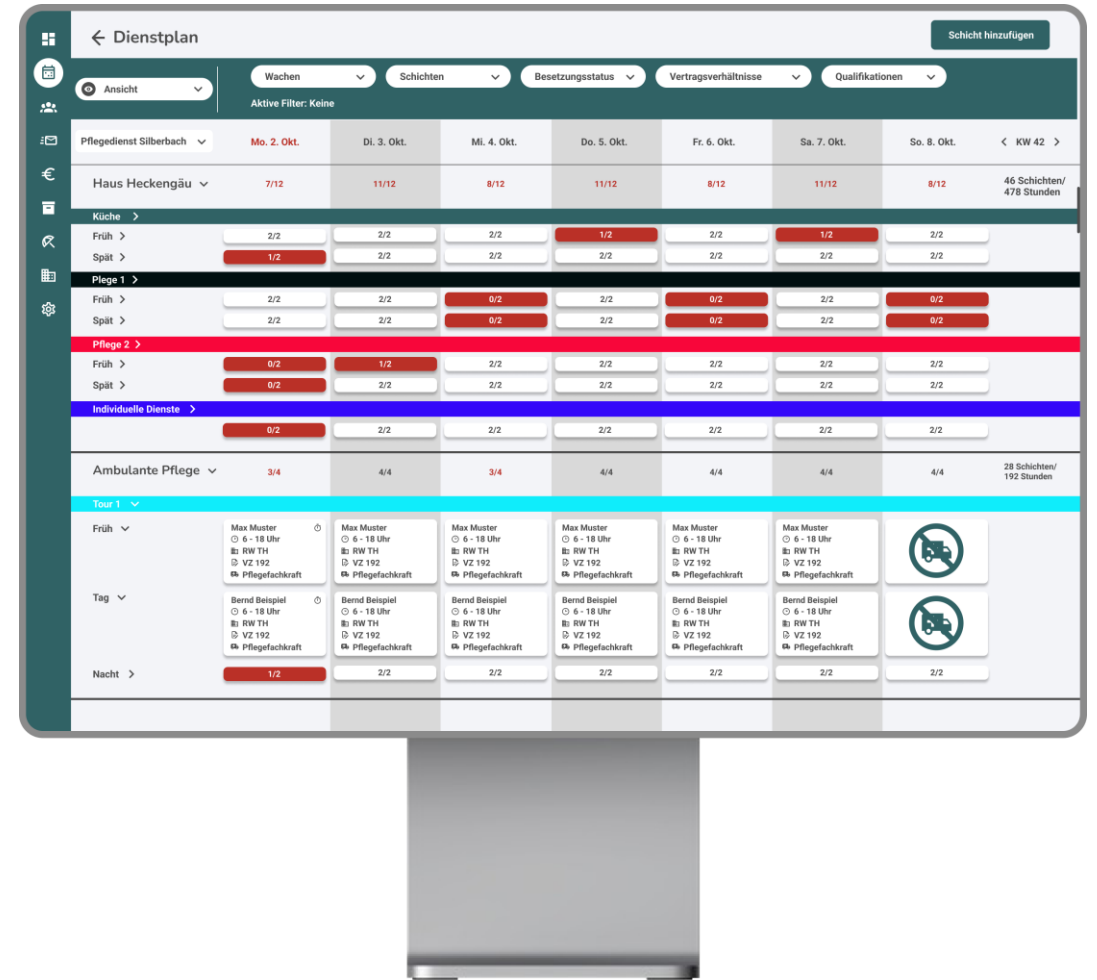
← Dienstplan

Schicht hinzufügen

Ansicht

Wachen | Schichten | Besetzungsstatus | Vertragsverhältnisse | Qualifikationen

Aktive Filter: Keine

| Pflegedienst Silberbach | Mo. 2. Okt. | Di. 3. Okt. | Mi. 4. Okt. | Do. 5. Okt. | Fr. 6. Okt. | Sa. 7. Okt. | So. 8. Okt. | KW 42 |
|---|---|---|---|---|---|---|---|---|
| Haus Heckengäu | 7/12 | 11/12 | 8/12 | 11/12 | 8/12 | 11/12 | 8/12 | 46 Schichten/ 478 Stunden |
| Küche | | | | | | | | |
| Früh | 2/2 | 2/2 | 2/2 | 1/2 | 2/2 | 1/2 | 2/2 | |
| Spät | 1/2 | 2/2 | 2/2 | 2/2 | 2/2 | 2/2 | 2/2 | |
| Pflege 1 | | | | | | | | |
| Früh | 2/2 | 2/2 | 0/2 | 2/2 | 0/2 | 2/2 | 0/2 | |
| Spät | 2/2 | 2/2 | 0/2 | 2/2 | 0/2 | 2/2 | 0/2 | |
| Pflege 2 | | | | | | | | |
| Früh | 0/2 | 1/2 | 2/2 | 2/2 | 2/2 | 2/2 | 2/2 | |
| Spät | 0/2 | 2/2 | 2/2 | 2/2 | 2/2 | 2/2 | 2/2 | |
| Individuelle Dienste | | | | | | | | |
| | 0/2 | 2/2 | 2/2 | 2/2 | 2/2 | 2/2 | 2/2 | |
| Ambulante Pflege | 3/4 | 4/4 | 3/4 | 4/4 | 4/4 | 4/4 | 4/4 | 28 Schichten/ 192 Stunden |
| Tour 1 | | | | | | | | |
| Früh | Max Muster 6 - 18 Uhr RW TH VZ 192 Pflegefachkraft | Max Muster 6 - 18 Uhr RW TH VZ 192 Pflegefachkraft | Max Muster 6 - 18 Uhr RW TH VZ 192 Pflegefachkraft | Max Muster 6 - 18 Uhr RW TH VZ 192 Pflegefachkraft | Max Muster 6 - 18 Uhr RW TH VZ 192 Pflegefachkraft | Max Muster 6 - 18 Uhr RW TH VZ 192 Pflegefachkraft | | |
| Tag | Bernd Beispiel 6 - 18 Uhr RW TH VZ 192 Pflegefachkraft | Bernd Beispiel 6 - 18 Uhr RW TH VZ 192 Pflegefachkraft | Bernd Beispiel 6 - 18 Uhr RW TH VZ 192 Pflegefachkraft | Bernd Beispiel 6 - 18 Uhr RW TH VZ 192 Pflegefachkraft | Bernd Beispiel 6 - 18 Uhr RW TH VZ 192 Pflegefachkraft | Bernd Beispiel 6 - 18 Uhr RW TH VZ 192 Pflegefachkraft | | |
| Nacht | 1/2 | 2/2 | 2/2 | 2/2 | 2/2 | 2/2 | 2/2 | |